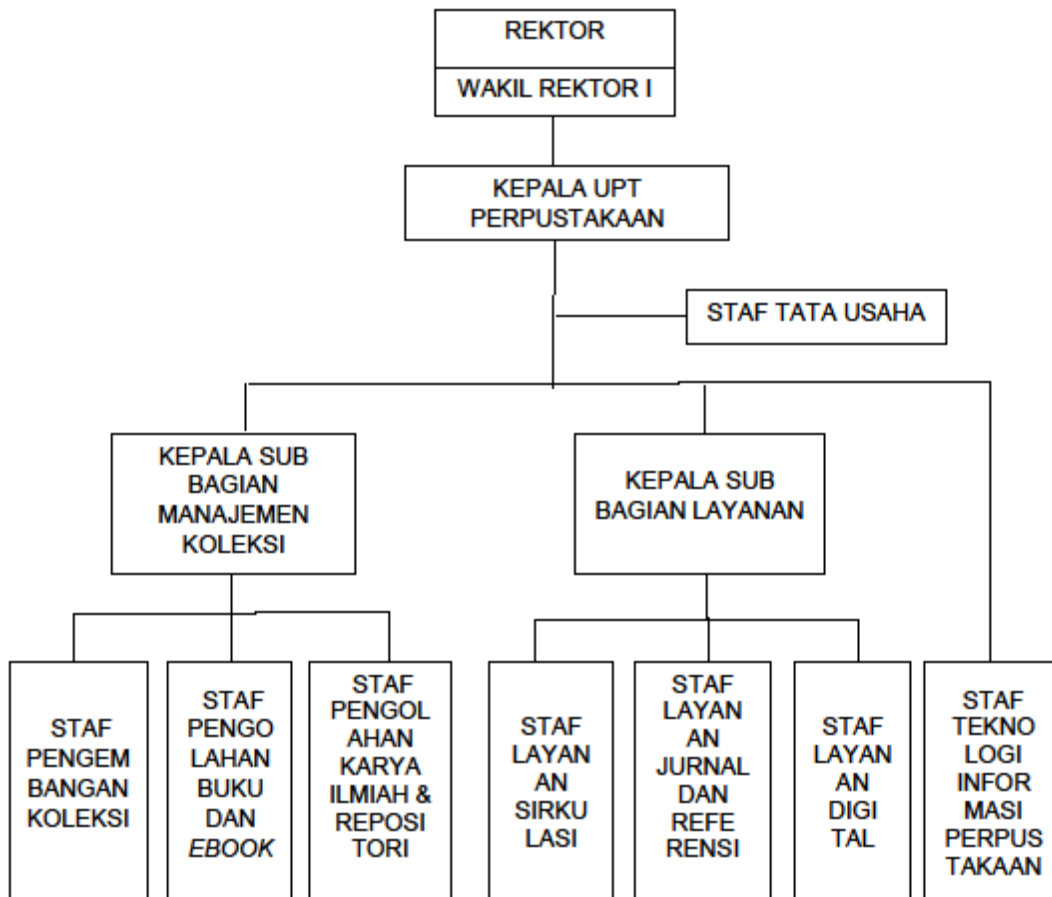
REKTOR

WAKIL REKTOR I

KEPALA UPT PERPUSTAKAAN

STAF TATA USAHA

KEPALA SUB BAGIAN MANAJEMEN KOLEKSI

KEPALA SUB BAGIAN LAYANAN

STAF PENGEM BANGAN KOLEKSI

STAF PENGO LAHAN BUKU DAN *EBOOK*

STAF PENGOL AHAN KARYA ILMIAH & REPOSI TORI

STAF LAYAN AN SIRKU LASI

STAF LAYAN AN JURNAL DAN REFE RENSI

STAF LAYAN AN DIGI TAL

STAF TEKNO LOGI INFOR MASI PERPUS TAKAAN